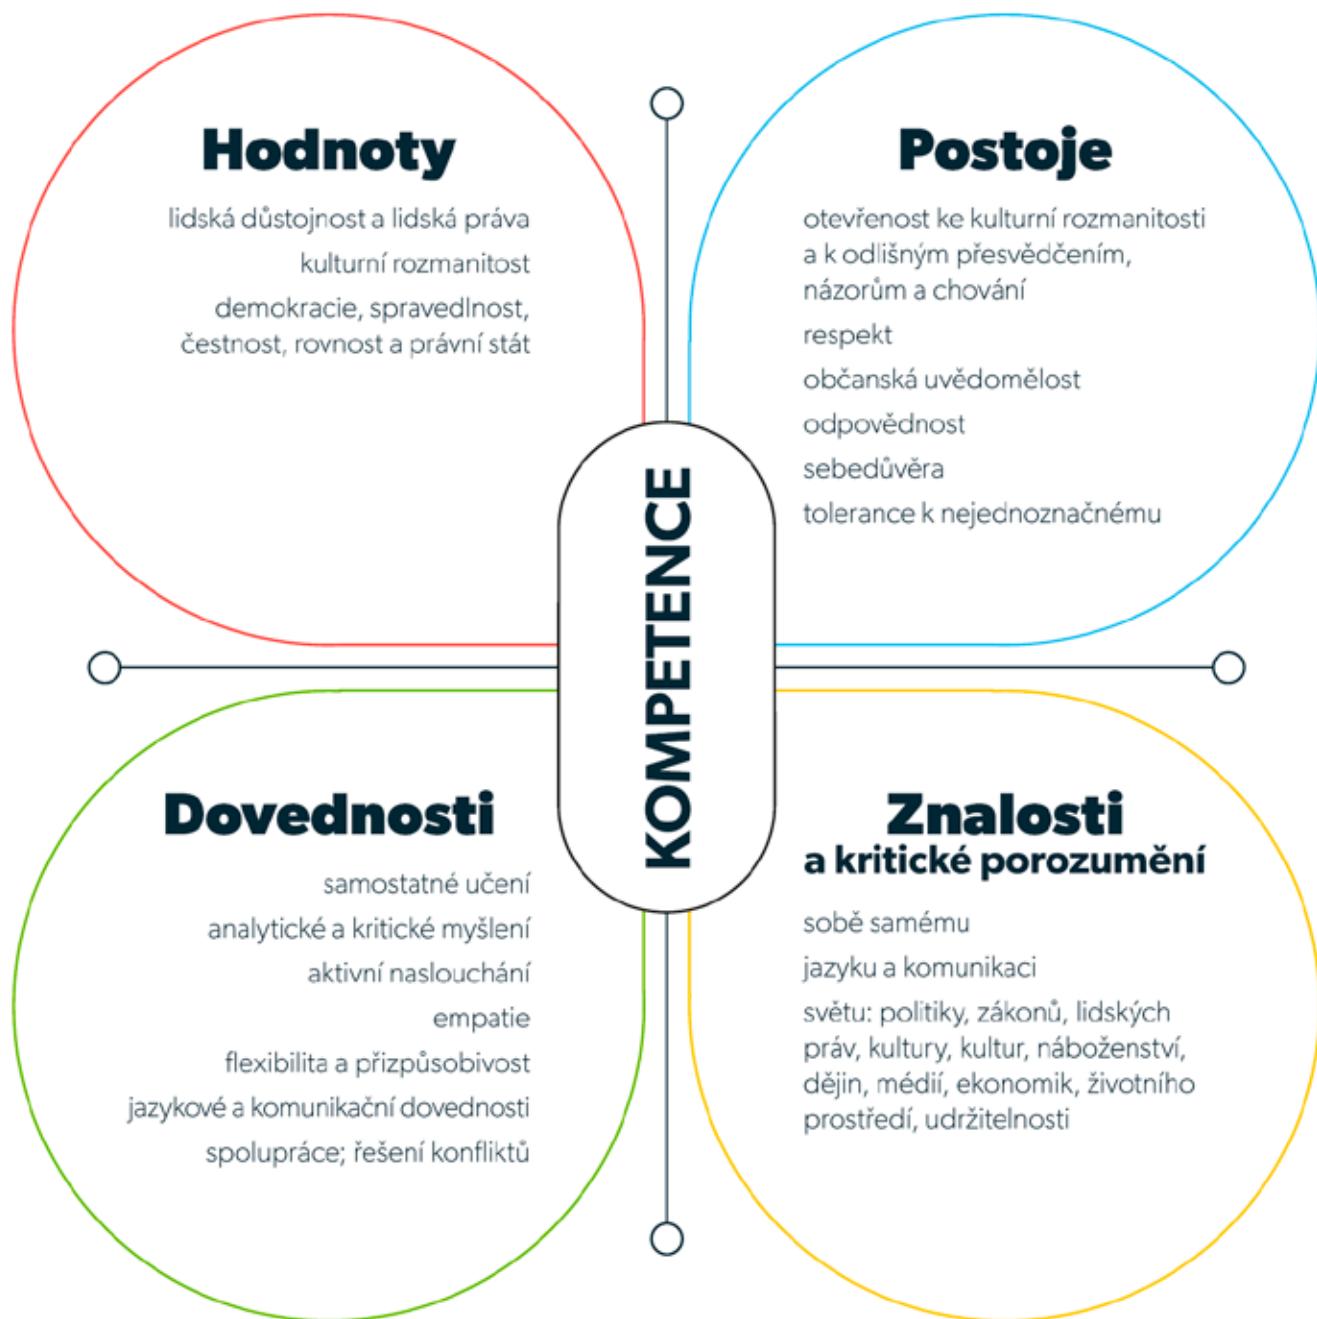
Hodnoty

lidská důstojnost a lidská práva

kulturní rozmanitost

demokracie, spravedlnost, čestnost, rovnost a právní stát

Postoje

otevřenost ke kulturní rozmanitosti a k odlišným přesvědčením, názorům a chování

respekt

občanská uvědomělost

odpovědnost

sebedůvěra

tolerance k nejednoznačnému

KOMPETENCE

Dovednosti

samostatné učení

analytické a kritické myšlení

aktivní naslouchání

empatie

flexibilita a přizpůsobivost

jazykové a komunikační dovednosti

spolupráce; řešení konfliktů

Znalosti
a kritické porozumění

sobě samému

jazyku a komunikaci

světu: politiky, zákonů, lidských práv, kultury, kultur, náboženství, dějin, médií, ekonomik, životního prostředí, udržitelnosti